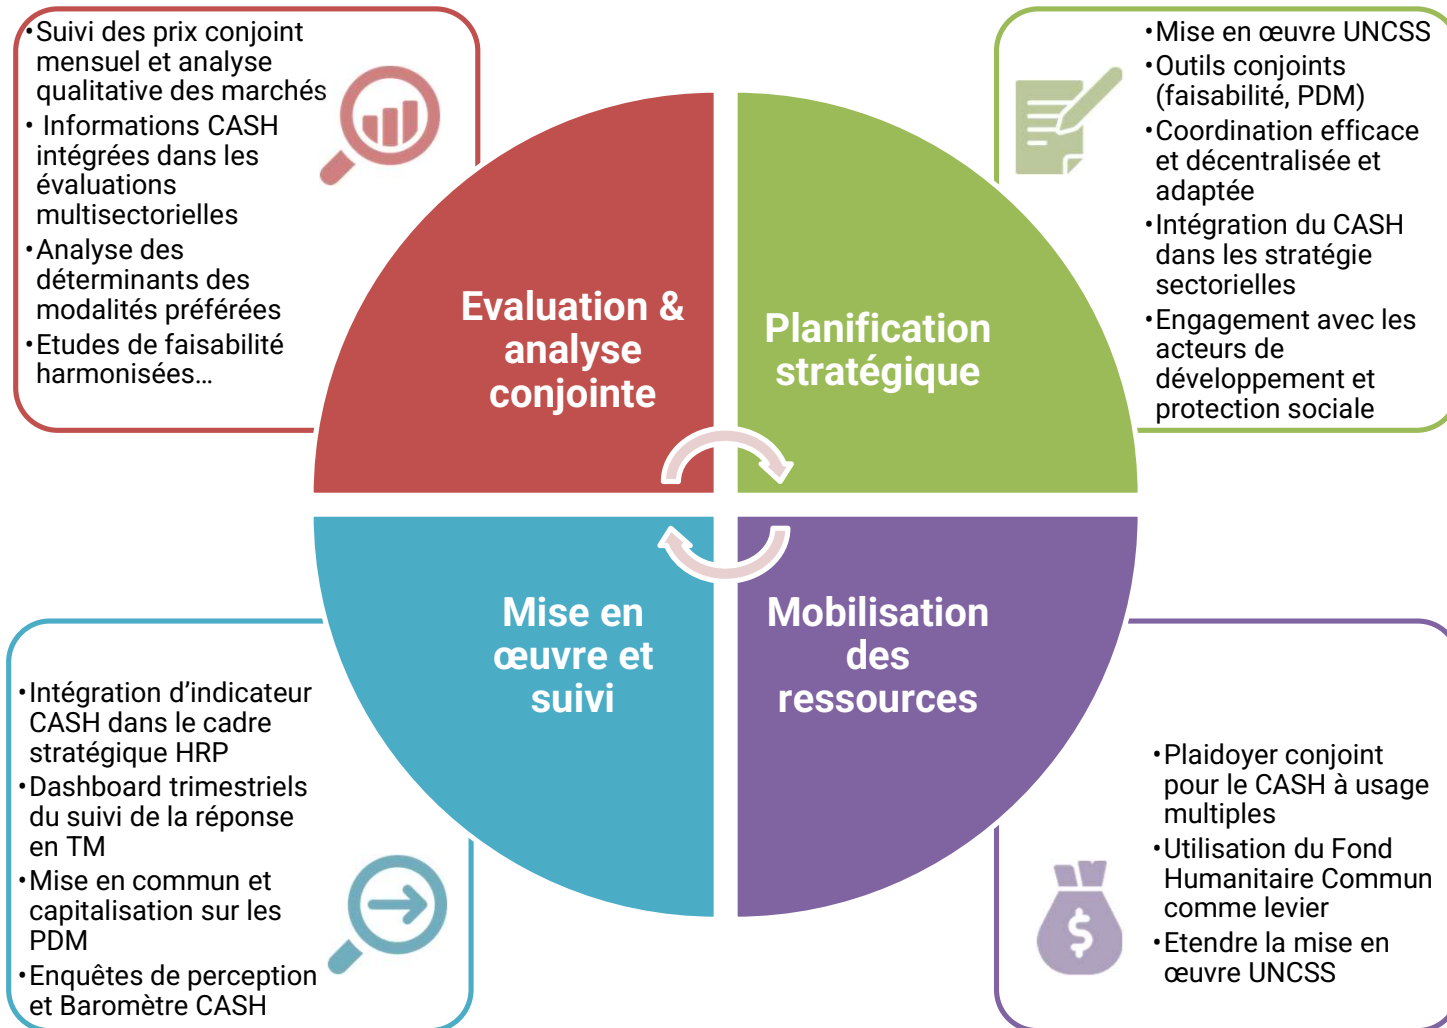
•Suivi des prix conjoint mensuel et analyse qualitative des marchés
• Informations CASH intégrées dans les évaluations multisectorielles
•Analyse des déterminants des modalités préférées
•Etudes de faisabilité harmonisées…

•Mise en œuvre UNCSS
•Outils conjoints (faisabilité, PDM)
•Coordination efficace et décentralisée et adaptée
•Intégration du CASH dans les stratégie sectorielles
•Engagement avec les acteurs de développement et protection sociale

Evaluation & analyse conjointe

Planification stratégique

Mise en œuvre et suivi

Mobilisation des ressources

•Intégration d'indicateur CASH dans le cadre stratégique HRP
•Dashboard trimestriels du suivi de la réponse en TM
•Mise en commun et capitalisation sur les PDM
•Enquêtes de perception et Baromètre CASH

•Plaidoyer conjoint pour le CASH à usage multiples
•Utilisation du Fond Humanitaire Commun comme levier
•Etendre la mise en œuvre UNCSS